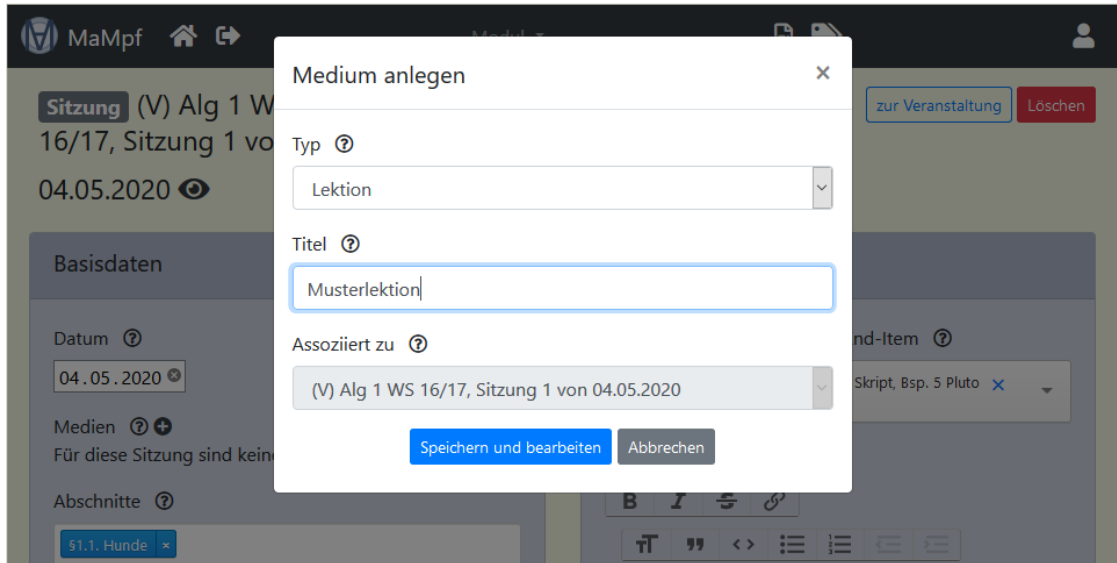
MaMpf

Modul

Sitzung (V) Alg 1 W
16/17, Sitzung 1 vo
04.05.2020

zur Veranstaltung Löschen

Basisdaten

Datum
04.05.2020

Medien
Für diese Sitzung sind kein

Abschnitte
§1.1. Hunde ×

nd-Item
Skript, Bsp. 5 Pluto ×

Medium anlegen ×

Typ
Lektion

Titel
Musterlektion

Assoziiert zu
(V) Alg 1 WS 16/17, Sitzung 1 von 04.05.2020

Speichern und bearbeiten Abbrechen